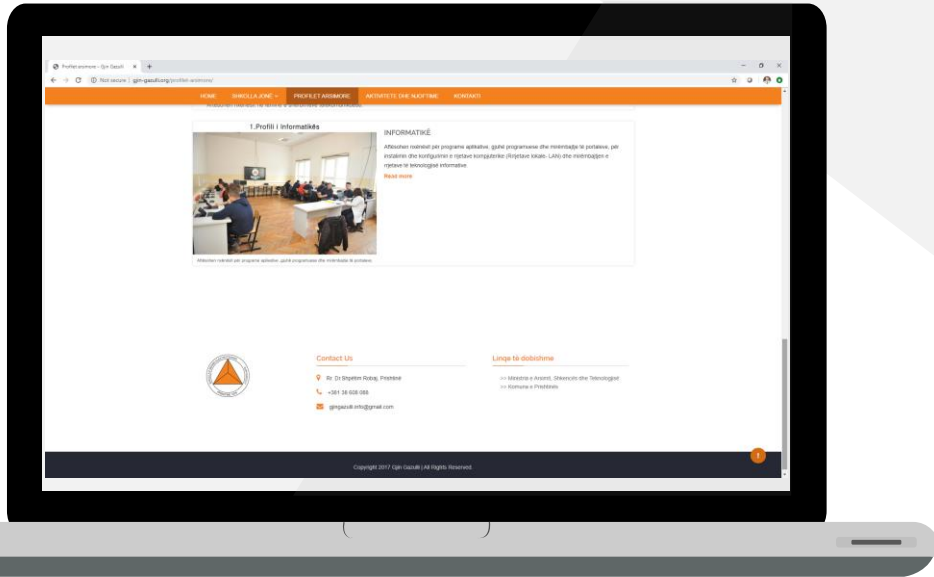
Profilet arsimore – Gjin Gazulli × +

Not secure | gjin-gazulli.org/profilet-arsimore/

HOME SHKOLLA JONË PROFILET ARSIMORE AKTIVITETE DHE NJOFTIME KONTAKTI

1.Profili i Informatikës

INFORMATIKË

Aftësohen nxënësit për programe aplikative, gjuhë programuese dhe mirëmbajtje të portaleve, për instalimin dhe konfigurimin e rrjetave kompjuterike (Rrjetave lokale- LAN) dhe mirëmbajtjen e rrjetave të teknologjisë informative.

Read more

Aftësohen nxënësit për programe aplikative, gjuhë programuese dhe mirëmbajtje të portaleve

Contact Us

Rr. Dr.Shpëtim Robaj, Prishtinë

+381 38 608 088

gjingazulli.info@gmail.com

Linqe të dobishme

>> Ministria e Arsimit, Shkencës dhe Teknologjisë

>> Komuna e Prishtinës

Copyright 2017 Gjin Gazulli | All Rights Reserved.